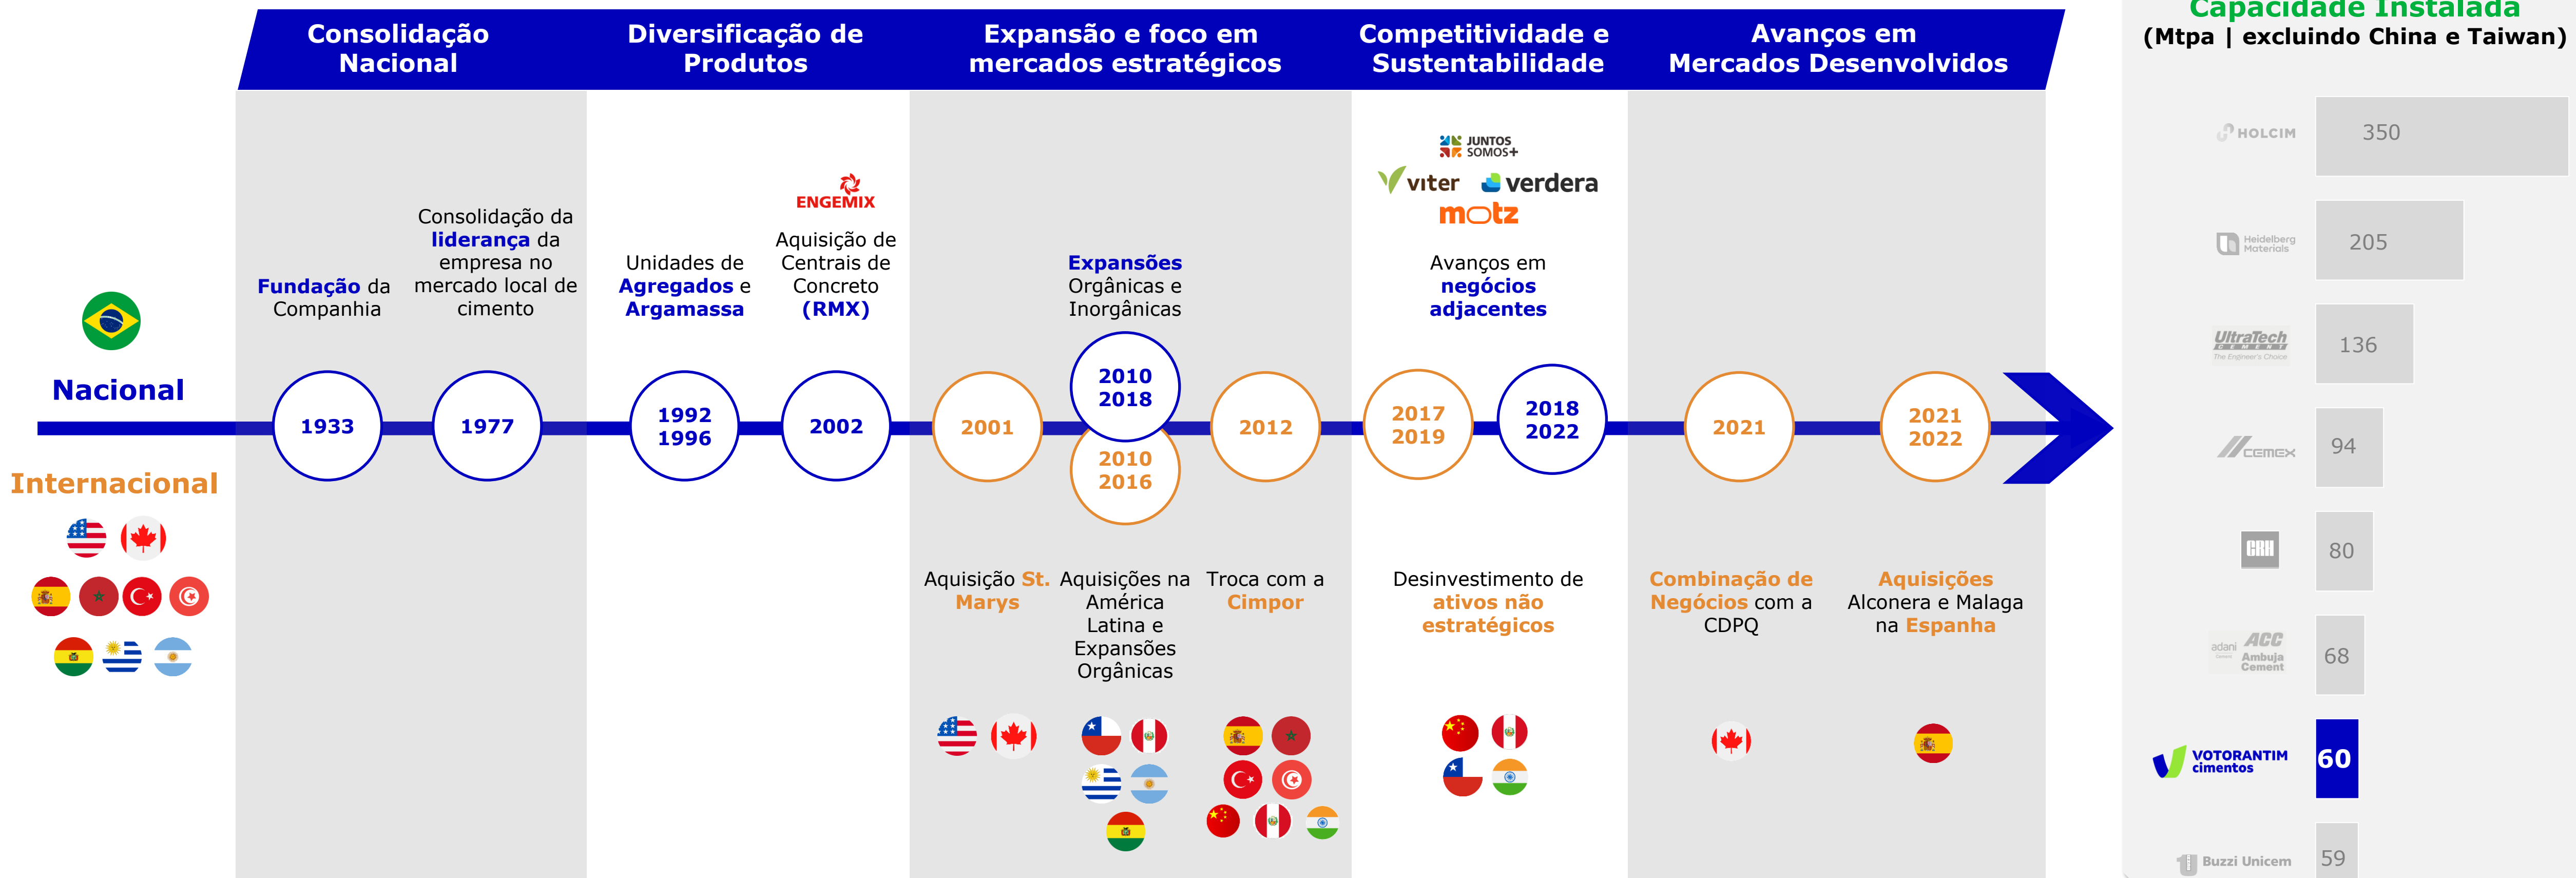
Consolidação Nacional

Diversificação de Produtos

Expansão e foco em mercados estratégicos

Competitividade e Sustentabilidade

Avanços em Mercados Desenvolvidos

Capacidade Instalada
(Mtpa | excluindo China e Taiwan)

Nacional

Internacional

Fundação da Companhia

1933

Consolidação da liderança da empresa no mercado local de cimento

1977

Unidades de Agregados e Argamassa

1992
1996

ENGEMIX

Aquisição de Centrais de Concreto (RMX)

2002

2001

Aquisição St. Marys

Expansões Orgânicas e Inorgânicas

2010
2018

2010
2016

Aquisições na América Latina e Expansões Orgânicas

2012

Troca com a Cimpor

JUNTOS SOMOS+

viter

verdera

motz

Avanços em negócios adjacentes

2017
2019

2018
2022

Desinvestimento de ativos não estratégicos

2021

Combinação de Negócios com a CDPQ

2021
2022

Aquisições Alconera e Malaga na Espanha

HOLCIM 350

Heidelberg Materials 205

UltraTech CEMENT The Engineer's Choice 136

CEMEX 94

CRH 80

adani Cement ACC Ambuja Cement 68

VOTORANTIM cimentos 60

Buzzi Unicem 59